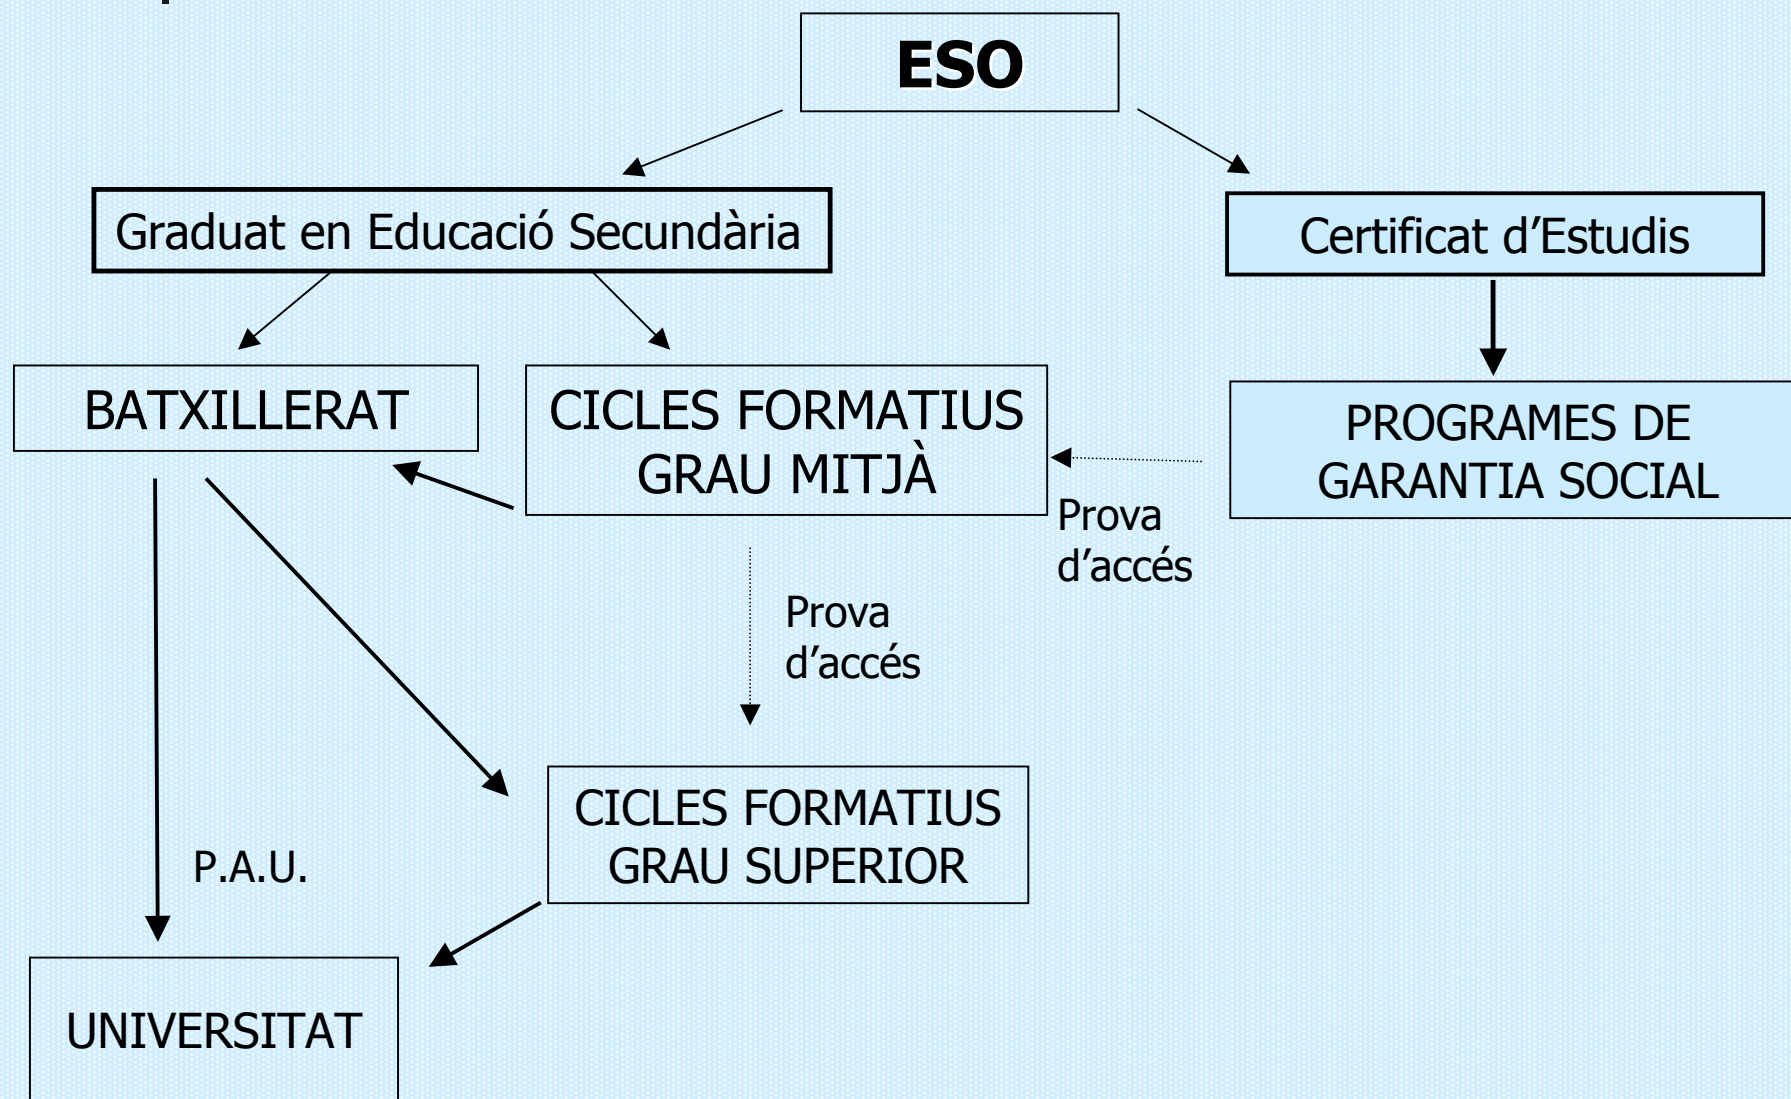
ESO

Graduat en Educació Secundària

Certificat d'Estudis

BATXILLERAT

CICLES FORMATIUS GRAU MITJÀ

PROGRAMES DE GARANTIA SOCIAL

Prova d'accés

Prova d'accés

CICLES FORMATIUS GRAU SUPERIOR

P.A.U.

UNIVERSITAT